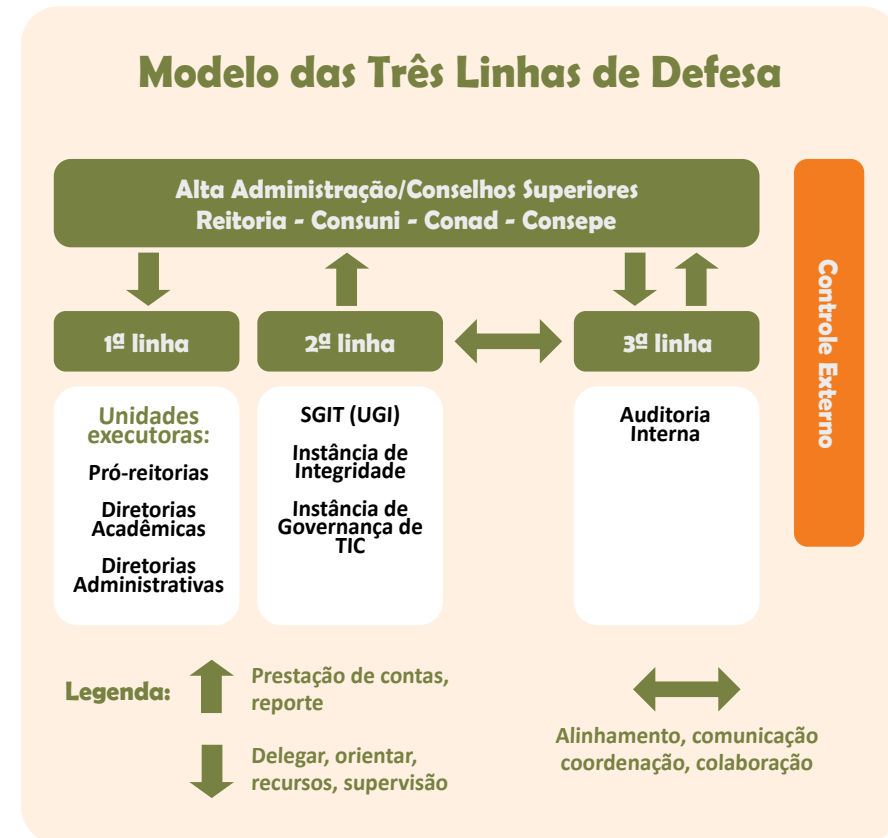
Modelo das Três Linhas de Defesa

Alta Administração/Conselhos Superiores
Reitoria - Consuni - Conad - Consepe

Controle Externo

1ª linha

2ª linha

3ª linha

Unidades executoras:

Pró-reitorias

Diretorias Acadêmicas

Diretorias Administrativas

SGIT (UGI)

Instância de Integridade

Instância de Governança de TIC

Auditoria Interna

Legenda:

Prestação de contas, reporte

Delegar, orientar, recursos, supervisão

Alinhamento, comunicação coordenação, colaboração